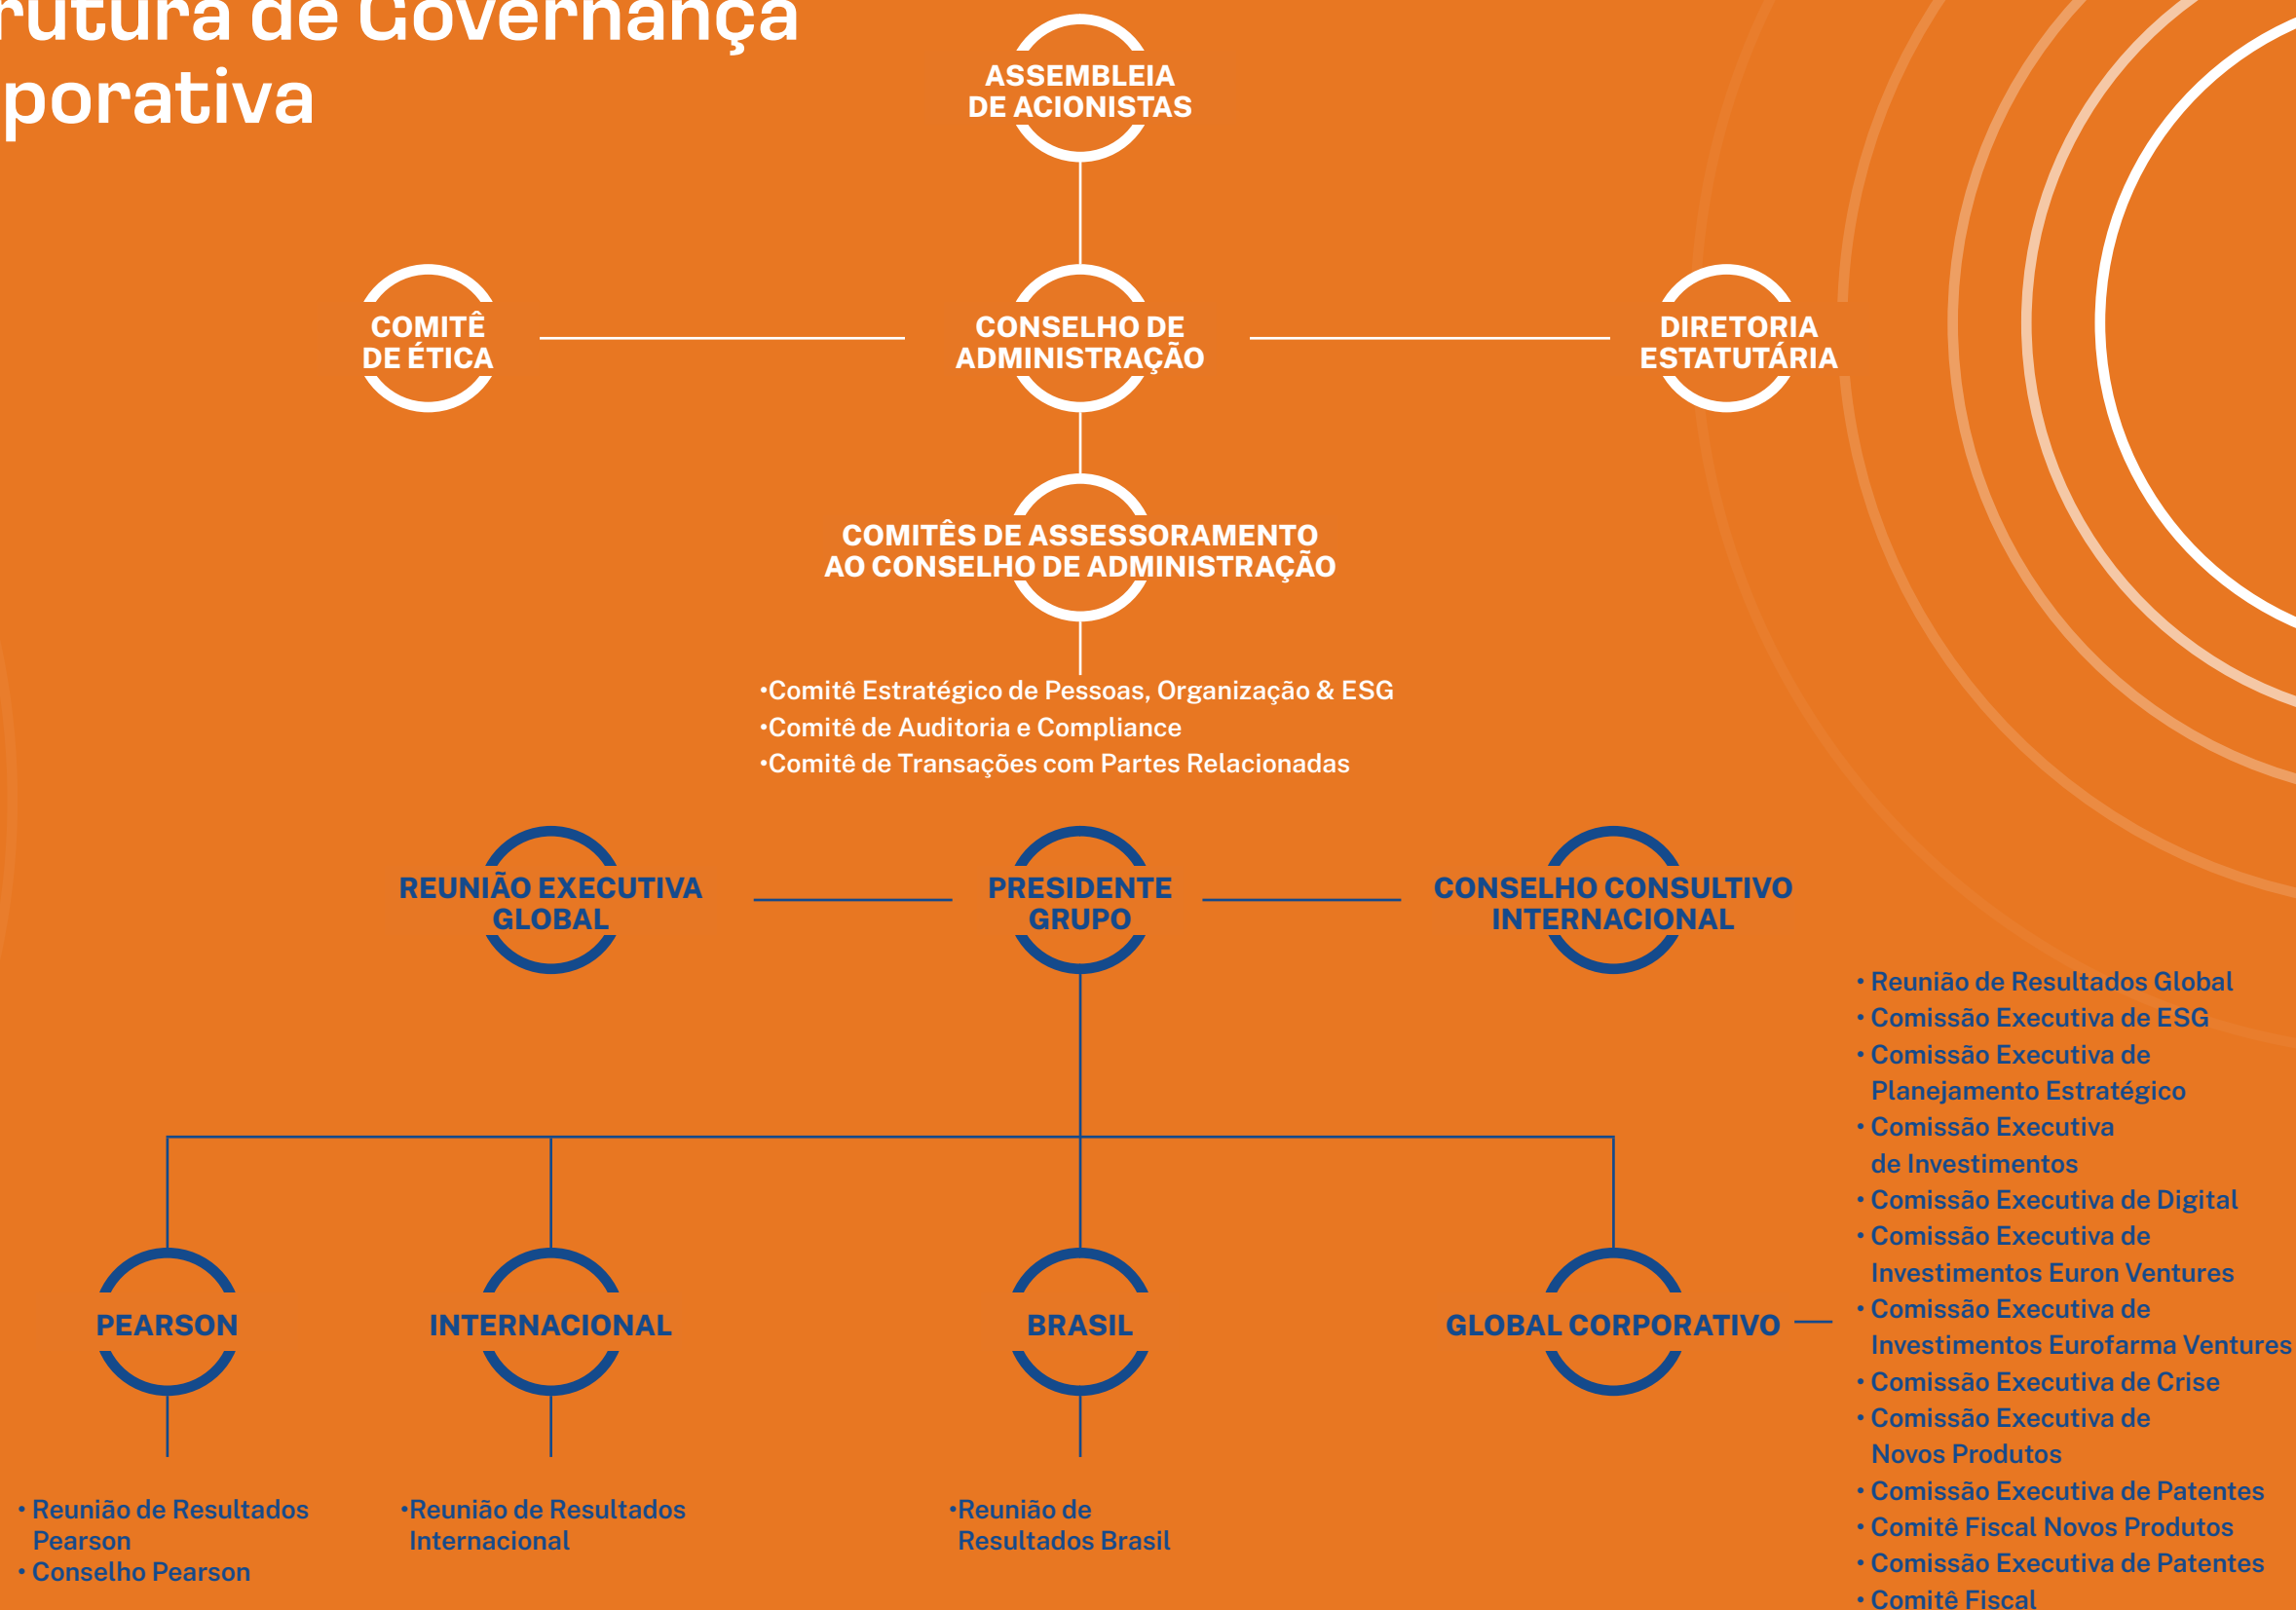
rutura de Governança
porativa

ASSEMBLEIA
DE ACIONISTAS

COMITÊ
DE ÉTICA

CONSELHO DE
ADMINISTRAÇÃO

DIRETORIA
ESTATUTÁRIA

COMITÊS DE ASSESSORAMENTO
AO CONSELHO DE ADMINISTRAÇÃO

•Comitê Estratégico de Pessoas, Organização & ESG
•Comitê de Auditoria e Compliance
•Comitê de Transações com Partes Relacionadas

REUNIÃO EXECUTIVA
GLOBAL

PRESIDENTE
GRUPO

CONSELHO CONSULTIVO
INTERNACIONAL

PEARSON

INTERNACIONAL

BRASIL

GLOBAL CORPORATIVO

• Reunião de Resultados Global
• Comissão Executiva de ESG
• Comissão Executiva de Planejamento Estratégico
• Comissão Executiva de Investimentos
• Comissão Executiva de Digital
• Comissão Executiva de Investimentos Euron Ventures
• Comissão Executiva de Investimentos Eurofarma Ventures
• Comissão Executiva de Crise
• Comissão Executiva de Novos Produtos
• Comissão Executiva de Patentes
• Comitê Fiscal Novos Produtos
• Comissão Executiva de Patentes
• Comitê Fiscal

• Reunião de Resultados Pearson
• Conselho Pearson

•Reunião de Resultados Internacional

•Reunião de Resultados Brasil